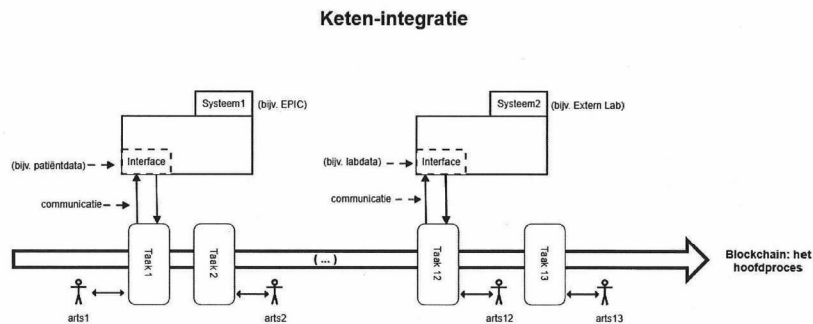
Keten-integratie

Systeem1 (bijv. EPIC)

(bijv. patiëntdata) Interface

communicatie

Systeem2 (bijv. Extern Lab)

(bijv. labdata) Interface

communicatie

Taak 1

Taak 2

(...)

Taak 12

Taak 13

Blockchain: het hoofdproces

arts1

arts2

arts12

arts13